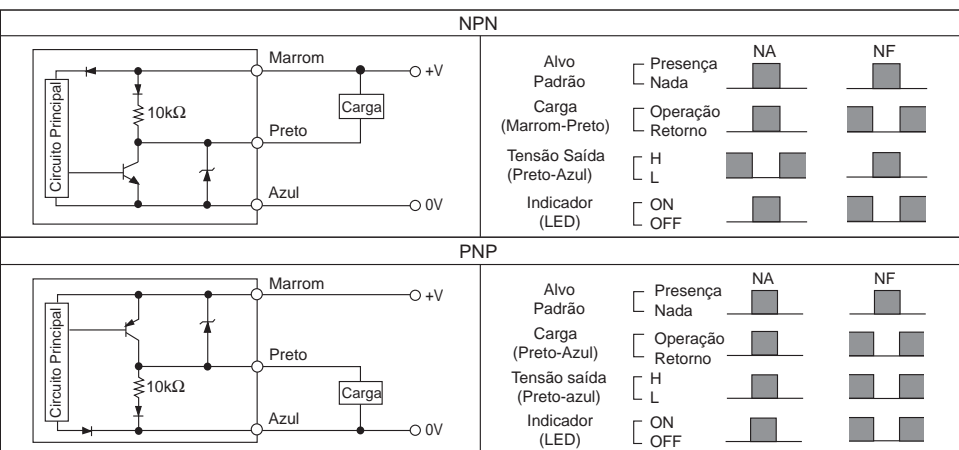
NPN

Circuito Principal
10kΩ
Marrom
Carga
+V
Preto
Azul
0V

| | | NA | NF |
|---|---|---|---|
| Alvo Padrão | Presença / Nada | | |
| Carga (Marrom-Preto) | Operação / Retorno | | |
| Tensão Saída (Preto-Azul) | H / L | | |
| Indicador (LED) | ON / OFF | | |

PNP

Circuito Principal
10kΩ
Marrom
+V
Preto
Carga
Azul
0V

| | | NA | NF |
|---|---|---|---|
| Alvo Padrão | Presença / Nada | | |
| Carga (Preto-Azul) | Operação / Retorno | | |
| Tensão saída (Preto-azul) | H / L | | |
| Indicador (LED) | ON / OFF | | |